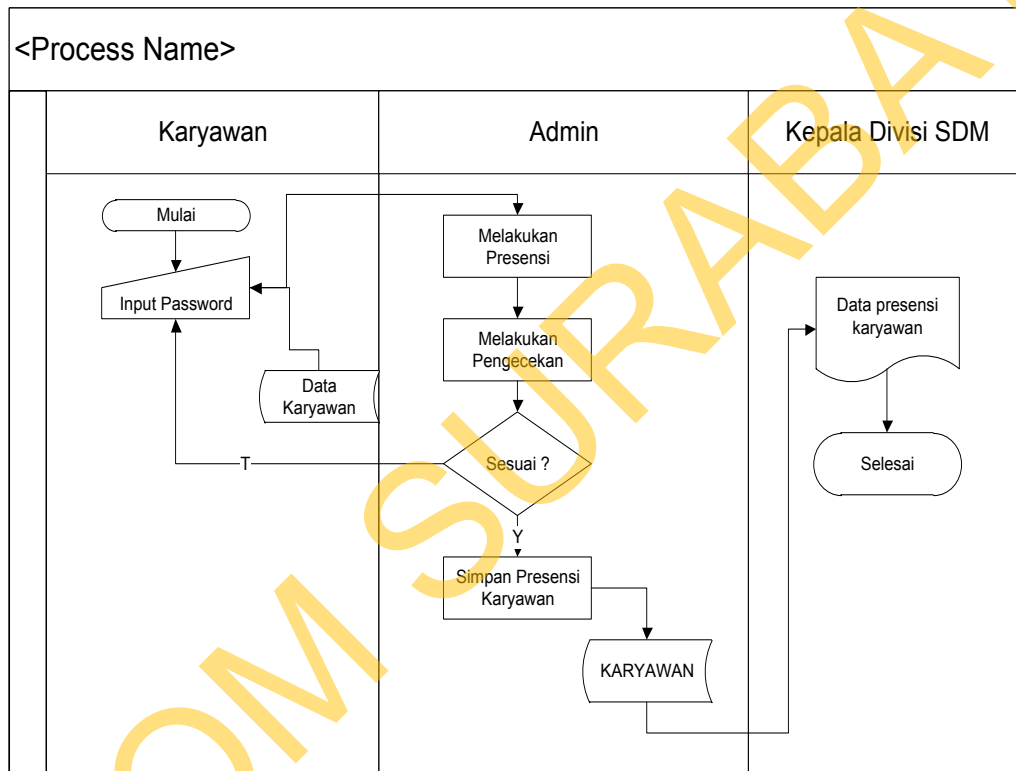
<Process Name>

Karyawan

Admin

Kepala Divisi SDM

Mulai

Input Password

Data Karyawan

Melakukan Presensi

Melakukan Pengecekan

Sesuai ?

T

Y

Simpan Presensi Karyawan

KARYAWAN

Data presensi karyawan

Selesai

OM SURABA